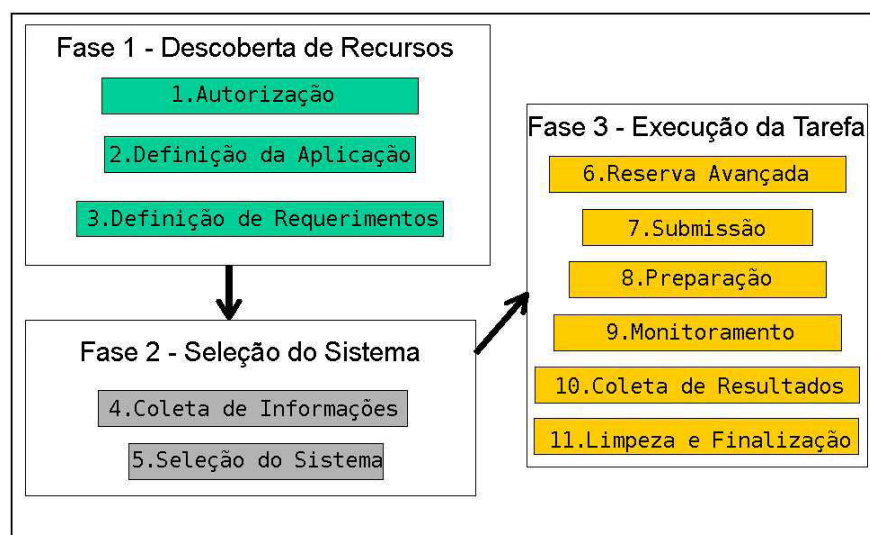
Fase 1 - Descoberta de Recursos

1.Autorização

2.Definição da Aplicação

3.Definição de Requerimentos

Fase 2 - Seleção do Sistema

4.Coleta de Informações

5.Seleção do Sistema

Fase 3 - Execução da Tarefa

6.Reserva Avançada

7.Submissão

8.Preparação

9.Monitoramento

10.Coleta de Resultados

11.Limpeza e Finalização